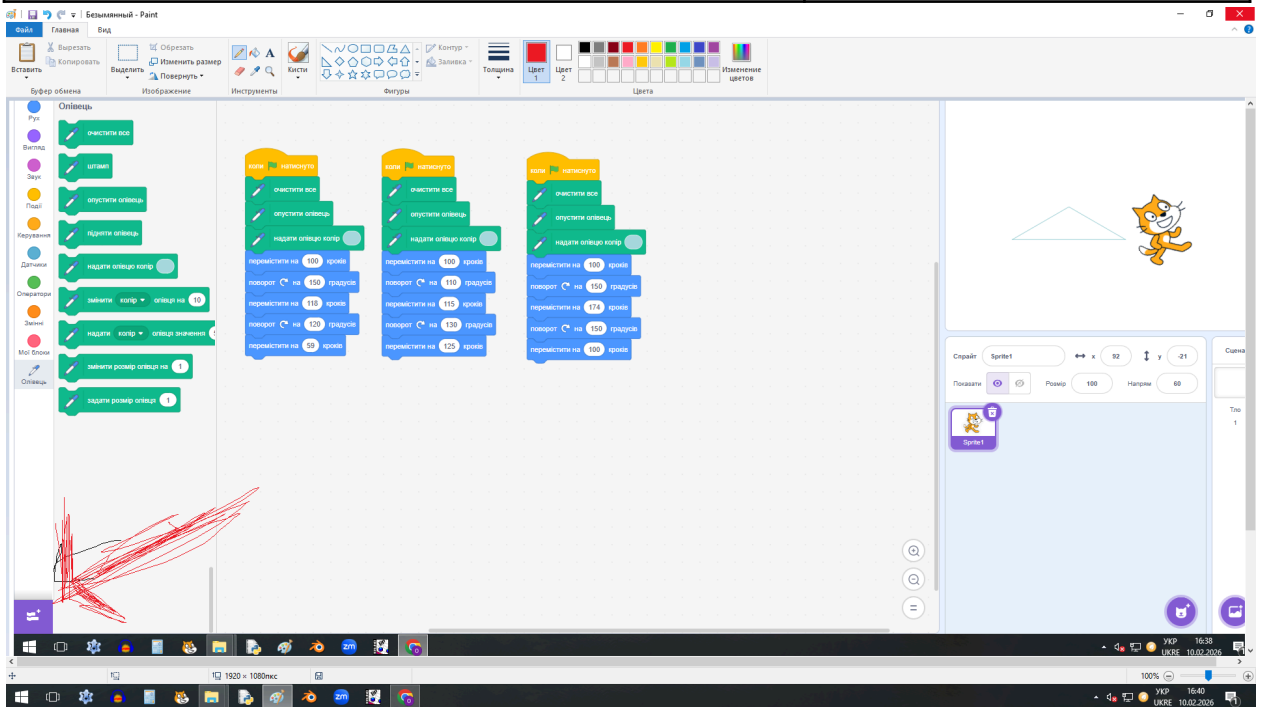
Безымянный - Paint

Файл Главная Вид

Вставить
Вырезать
Копировать
Буфер обмена

Выделить
Обрезать
Изменить размер
Повернуть
Изображение

A
Инструменты

Кисти

Контур
Заливка
Фигуры

Толщина

Цвет 1
Цвет 2

Изменение цветов
Цвета

Олівець

Рух
Вигляд
Звук
Події
Керування
Датчики
Оператори
Змінні
Мої блоки
Олівець

очистити все
штамп
опустити олівець
підняти олівець
надати олівцю колір
змінити колір олівця на 10
надати колір олівця значення
змінити розмір олівця на 1
задати розмір олівця 1

коли натиснуто
очистити все
опустити олівець
надати олівцю колір
перемістити на 100 кроків
поворот на 150 градусів
перемістити на 118 кроків
поворот на 120 градусів
перемістити на 59 кроків

коли натиснуто
очистити все
опустити олівець
надати олівцю колір
перемістити на 100 кроків
поворот на 110 градусів
перемістити на 115 кроків
поворот на 130 градусів
перемістити на 125 кроків

коли натиснуто
очистити все
опустити олівець
надати олівцю колір
перемістити на 100 кроків
поворот на 150 градусів
перемістити на 174 кроків
поворот на 150 градусів
перемістити на 100 кроків

Спрайт Sprite1 x 92 y -21
Показати Розмір 100 Напрям 60
Sprite1

Сцена
Тло
1

УКР UKRE 16:38 10.02.2026

1920 × 1080пкс
100%

УКР UKRE 16:40 10.02.2026